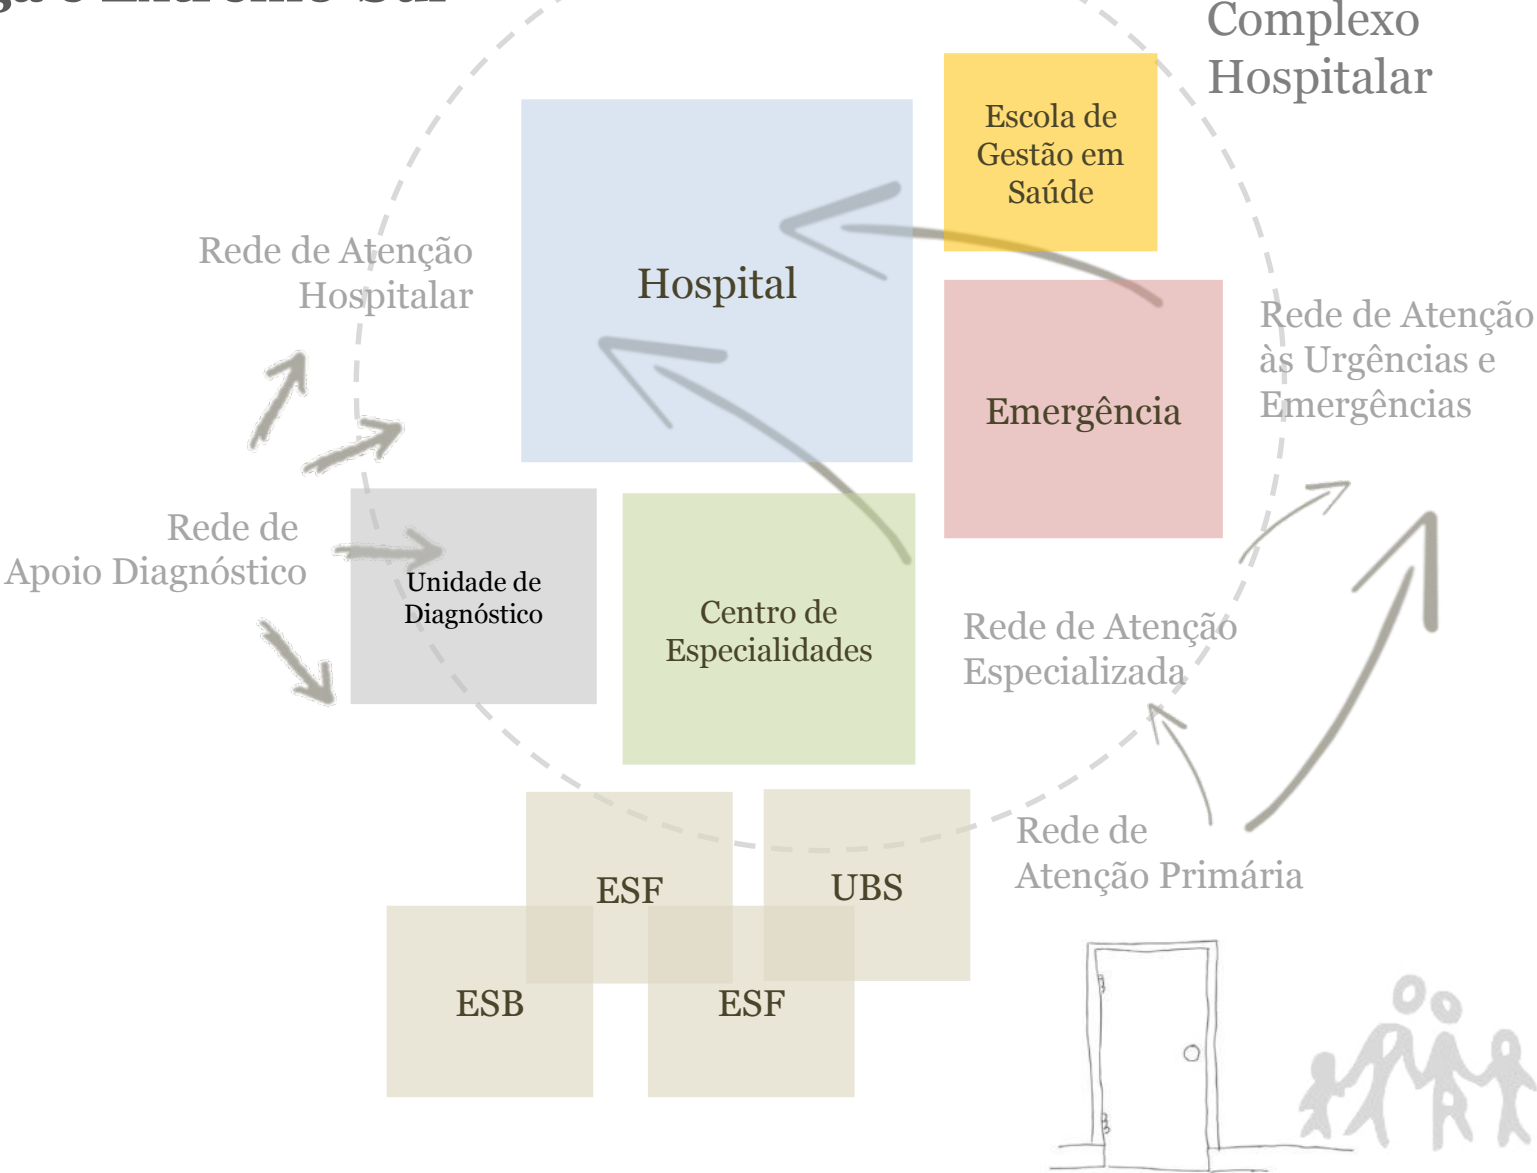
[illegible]

Complexo Hospitalar

Escola de Gestão em Saúde

Rede de Atenção Hospitalar

Hospital

Rede de Atenção às Urgências e Emergências

Emergência

Rede de Apoio Diagnóstico

Unidade de Diagnóstico

Centro de Especialidades

Rede de Atenção Especializada

Rede de Atenção Primária

ESF

UBS

ESB

ESF